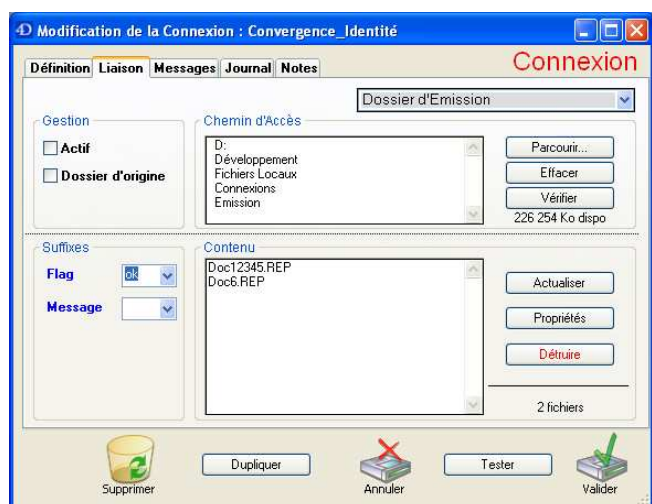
4D Modification de la Connexion : Convergence_Identité

Définition | Liaison | Messages | Journal | Notes

Connexion

Dossier d'Emission

Gestion
Actif
Dossier d'origine

Chemin d'Accès
D:
Développement
Fichiers Locaux
Connexions
Emission

Parcourir...
Effacer
Vérifier
226 254 Ko dispo

Suffixes
Flag ok
Message

Contenu
Doc12345.REP
Doc6.REP

Actualiser
Propriétés
Détruire

2 fichiers

Supprimer
Dupliquer
Annuler
Tester
Valider